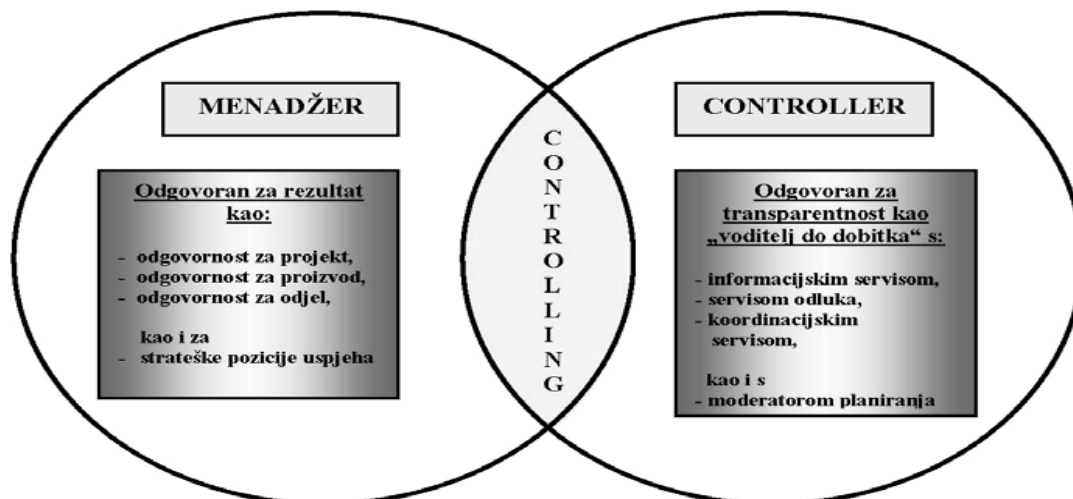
MENADŽER

Odgovoran za rezultat kao:

- odgovornost za projekt,
- odgovornost za proizvod,
- odgovornost za odjel,

kao i za
- strateške pozicije uspjeha

CONTROLLING

CONTROLLER

Odgovoran za transparentnost kao „voditelj do dobitka“ s:

- informacijskim servisom,
- servisom odluka,
- koordinacijskim servisom,

kao i s
- moderatorom planiranja